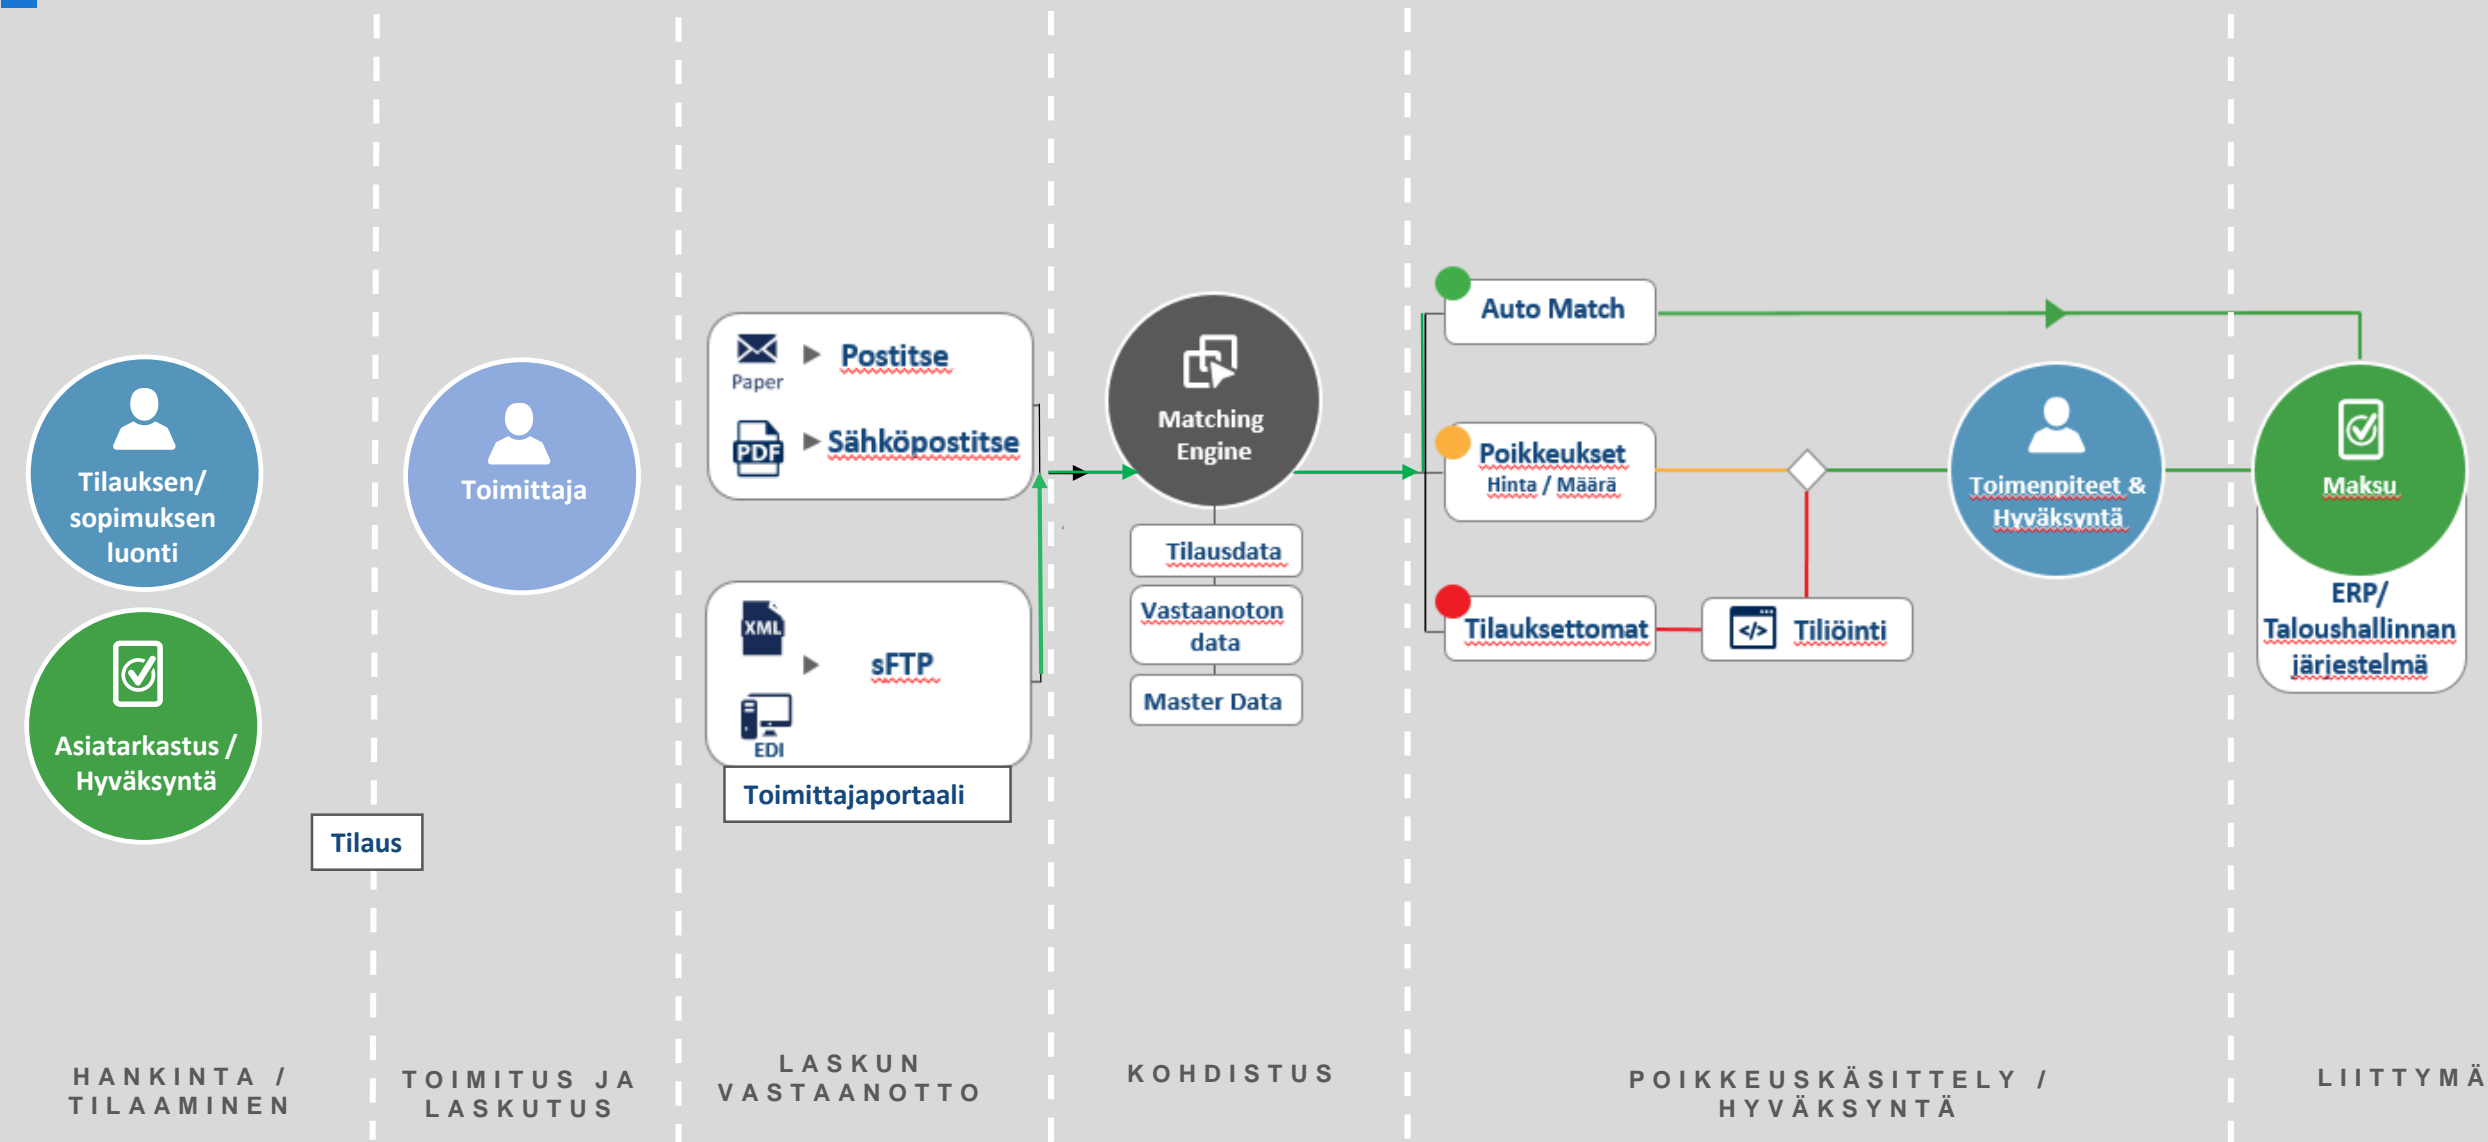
Tilauksen/ sopimuksen luonti

Asiatarkastus / Hyväksyntä

Tilaus

Toimittaja

Paper
Postitse

PDF
Sähköpostitse

XML
sFTP
EDI

Toimittajaportaali

Matching Engine

Tilausdata

Vastaanoton data

Master Data

Auto Match

Poikkeukset
Hinta / Määrä

Tilauksettomat

Tiliöinti

Toimenpiteet & Hyväksyntä

Maksu

ERP/ Taloushallinnan järjestelmä

HANKINTA / TILAAMINEN

TOIMITUS JA LASKUTUS

LASKUN VASTAANOTTO

KOHDISTUS

POIKKEUSKÄSITTELY / HYVÄKSYNTÄ

LIITTYMÄ